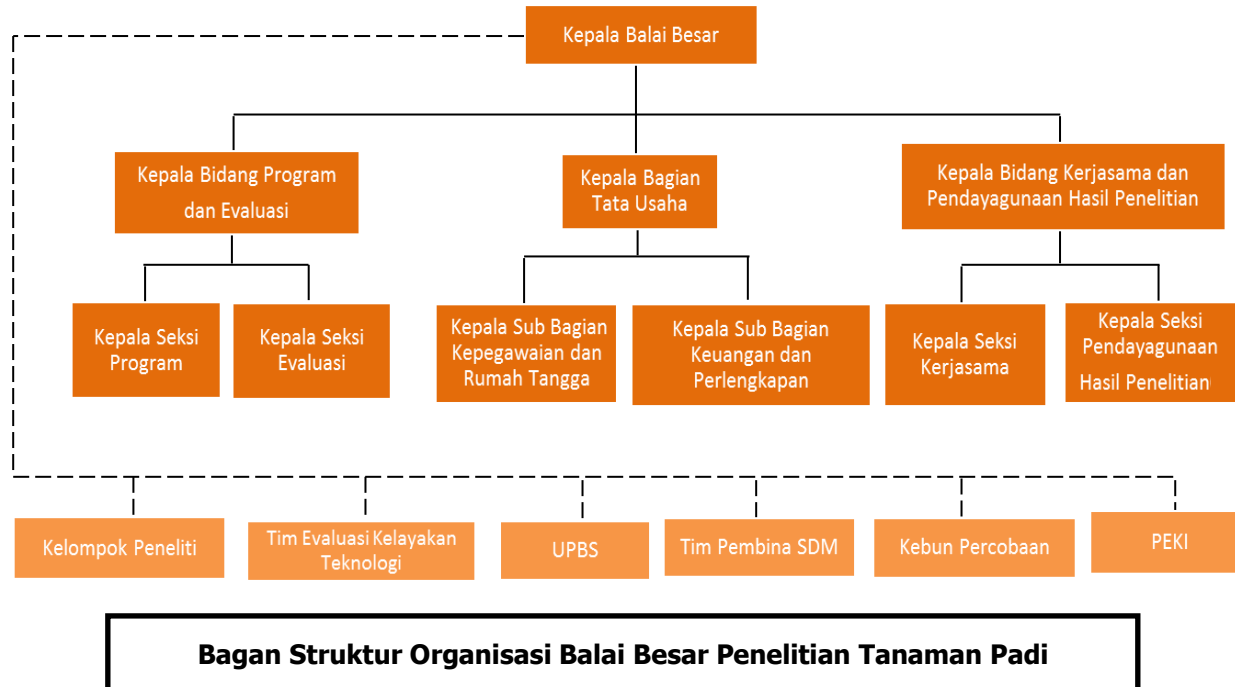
Kepala Balai Besar

Kepala Bidang Program dan Evaluasi

Kepala Bagian Tata Usaha

Kepala Bidang Kerjasama dan Pendayagunaan Hasil Penelitian

Kepala Seksi Program

Kepala Seksi Evaluasi

Kepala Sub Bagian Kepegawaian dan Rumah Tangga

Kepala Sub Bagian Keuangan dan Perlengkapan

Kepala Seksi Kerjasama

Kepala Seksi Pendayagunaan Hasil Penelitian

Kelompok Peneliti

Tim Evaluasi Kelayakan Teknologi

UPBS

Tim Pembina SDM

Kebun Percobaan

PEKI

Bagan Struktur Organisasi Balai Besar Penelitian Tanaman Padi